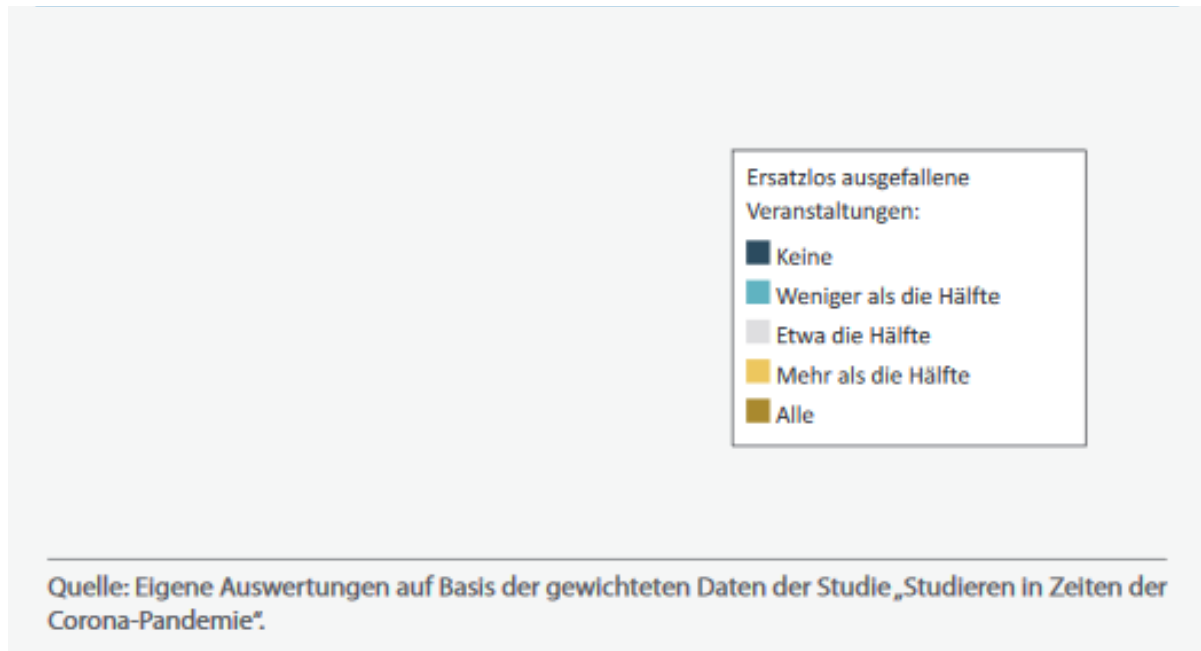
Ersatzlos ausgefallene Veranstaltungen:

Keine
Weniger als die Hälfte
Etwa die Hälfte
Mehr als die Hälfte
Alle

Quelle: Eigene Auswertungen auf Basis der gewichteten Daten der Studie „Studieren in Zeiten der Corona-Pandemie".